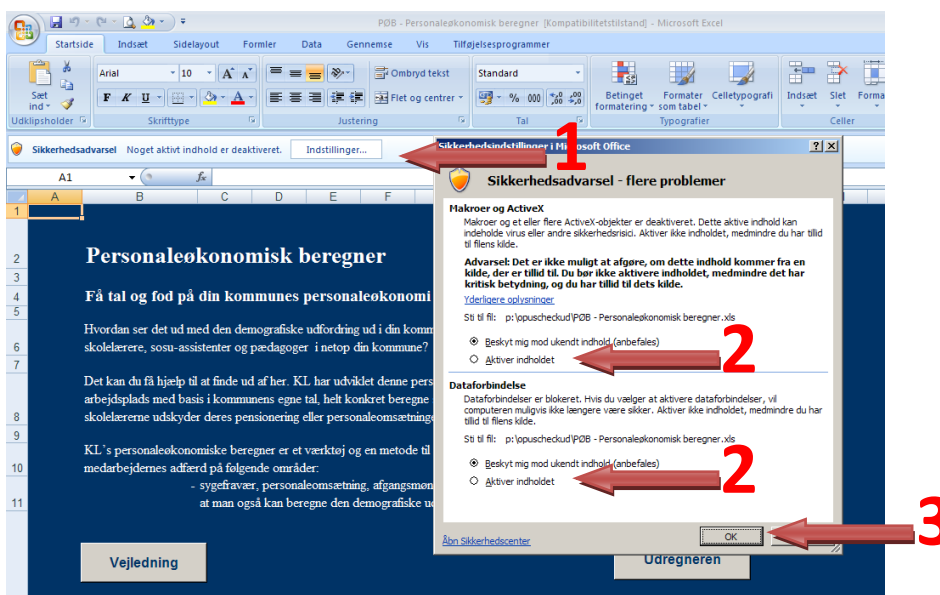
PØB - Personaleøkonomisk beregner [Kompatibilitetstilstand] - Microsoft Excel

Startside Indsæt Sidelayout Formler Data Gennemse Vis Tilføjelsesprogrammer

Sæt ind Udklipsholder Arial 10 Skrifttype Ombryd tekst Flet og centrer Justering Standard % 000 Tal Betinget formatering Formater som tabel Celletypografi Typografier Indsæt Slet Forma Celler

Sikkerhedsadvarsel Noget aktivt indhold er deaktiveret. Indstillinger...

A1

Sikkerhedsindstillinger i Microsoft Office

Sikkerhedsadvarsel - flere problemer

Makroer og ActiveX

Makroer og et eller flere ActiveX-objekter er deaktiveret. Dette aktive indhold kan indeholde virus eller andre sikkerhedsrisici. Aktiver ikke indholdet, medmindre du har tillid til filens kilde.

Advarsel: Det er ikke muligt at afgøre, om dette indhold kommer fra en kilde, der er tillid til. Du bør ikke aktivere indholdet, medmindre det har kritisk betydning, og du har tillid til dets kilde.

Yderligere oplysninger

Sti til fil: p:\opuscheckud\PØB - Personaleøkonomisk beregner.xls

Beskyt mig mod ukendt indhold (anbefales)
Aktiver indholdet

Dataforbindelse

Dataforbindelser er blokeret. Hvis du vælger at aktivere dataforbindelser, vil computeren muligvis ikke længere være sikker. Aktiver ikke indholdet, medmindre du har tillid til filens kilde.

Sti til fil: p:\opuscheckud\PØB - Personaleøkonomisk beregner.xls

Beskyt mig mod ukendt indhold (anbefales)
Aktiver indholdet

Åbn Sikkerhedscenter

OK

1
2
2
3

Personaleøkonomisk beregner

Få tal og fod på din kommunes personaleøkonomi

Hvordan ser det ud med den demografiske udfordring ud i din kommu skolelærere, sosu-assistenter og pædagoger i netop din kommune?

Det kan du få hjælp til at finde ud af her. KL har udviklet denne pers arbejdsplads med basis i kommunens egne tal, helt konkret beregne skolelærerne udskyder deres pensionering eller personaleomsætninge

KL's personaleøkonomiske beregner er et værktøj og en metode til medarbejdernes adfærd på følgende områder:
- sygefravær, personaleomsætning, afgangsmøn at man også kan beregne den demografiske ud

Vejledning
Udregneren